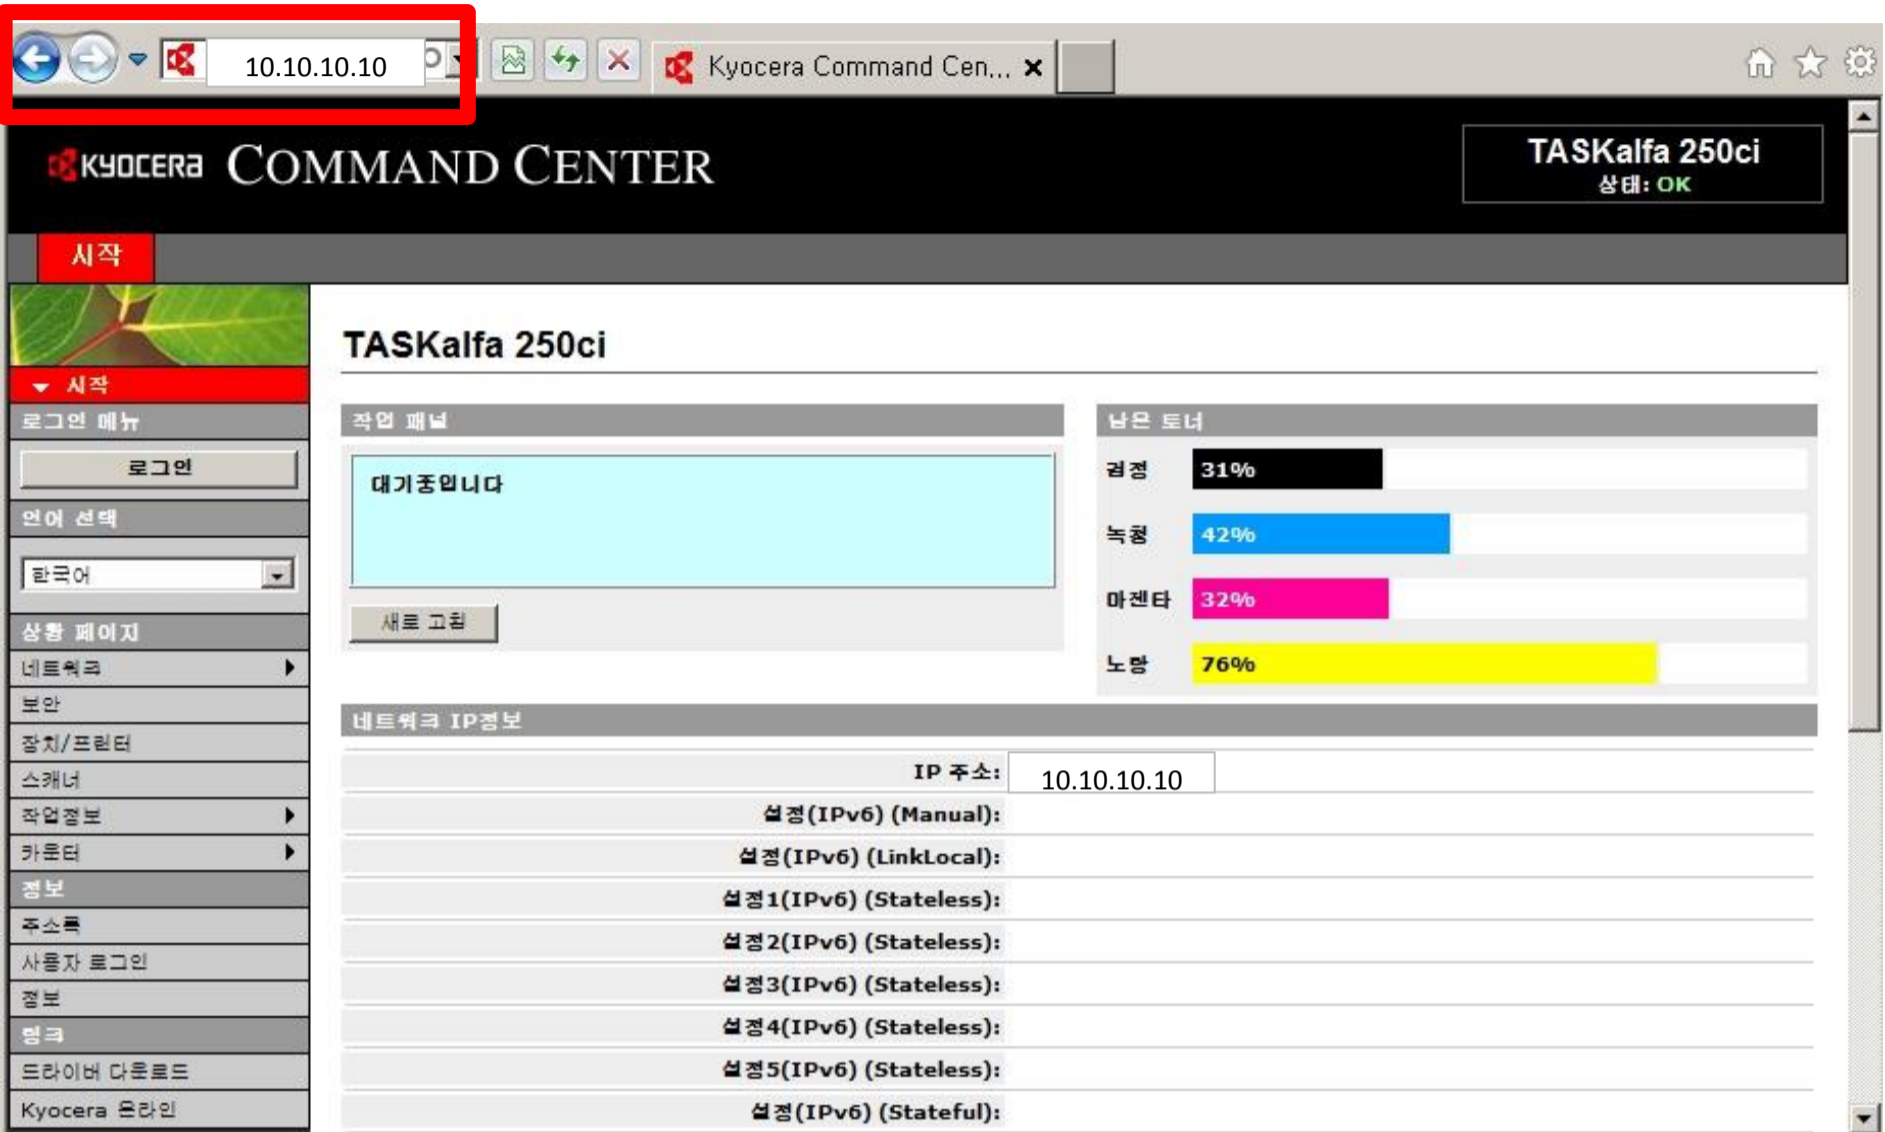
10.10.10.10

Kyocera Command Cen...

KYOCERA COMMAND CENTER

TASKalfa 250ci
상태: OK

시작

시작
로그인 메뉴
로그인
언어 선택
한국어
상황 페이지
네트워크
보안
장치/프린터
스캐너
작업정보
카운터
정보
주소록
사용자 로그인
정보
링크
드라이버 다운로드
Kyocera 온라인

TASKalfa 250ci

작업 패널
대기중입니다
새로 고침

남은 토너
| 검정 | 31% |
|---|---|
| 녹청 | 42% |
| 마젠타 | 32% |
| 노랑 | 76% |

네트워크 IP정보
| | |
|---|---|
| IP 주소: | 10.10.10.10 |
| 설정(IPv6) (Manual): | |
| 설정(IPv6) (LinkLocal): | |
| 설정1(IPv6) (Stateless): | |
| 설정2(IPv6) (Stateless): | |
| 설정3(IPv6) (Stateless): | |
| 설정4(IPv6) (Stateless): | |
| 설정5(IPv6) (Stateless): | |
| 설정(IPv6) (Stateful): | |